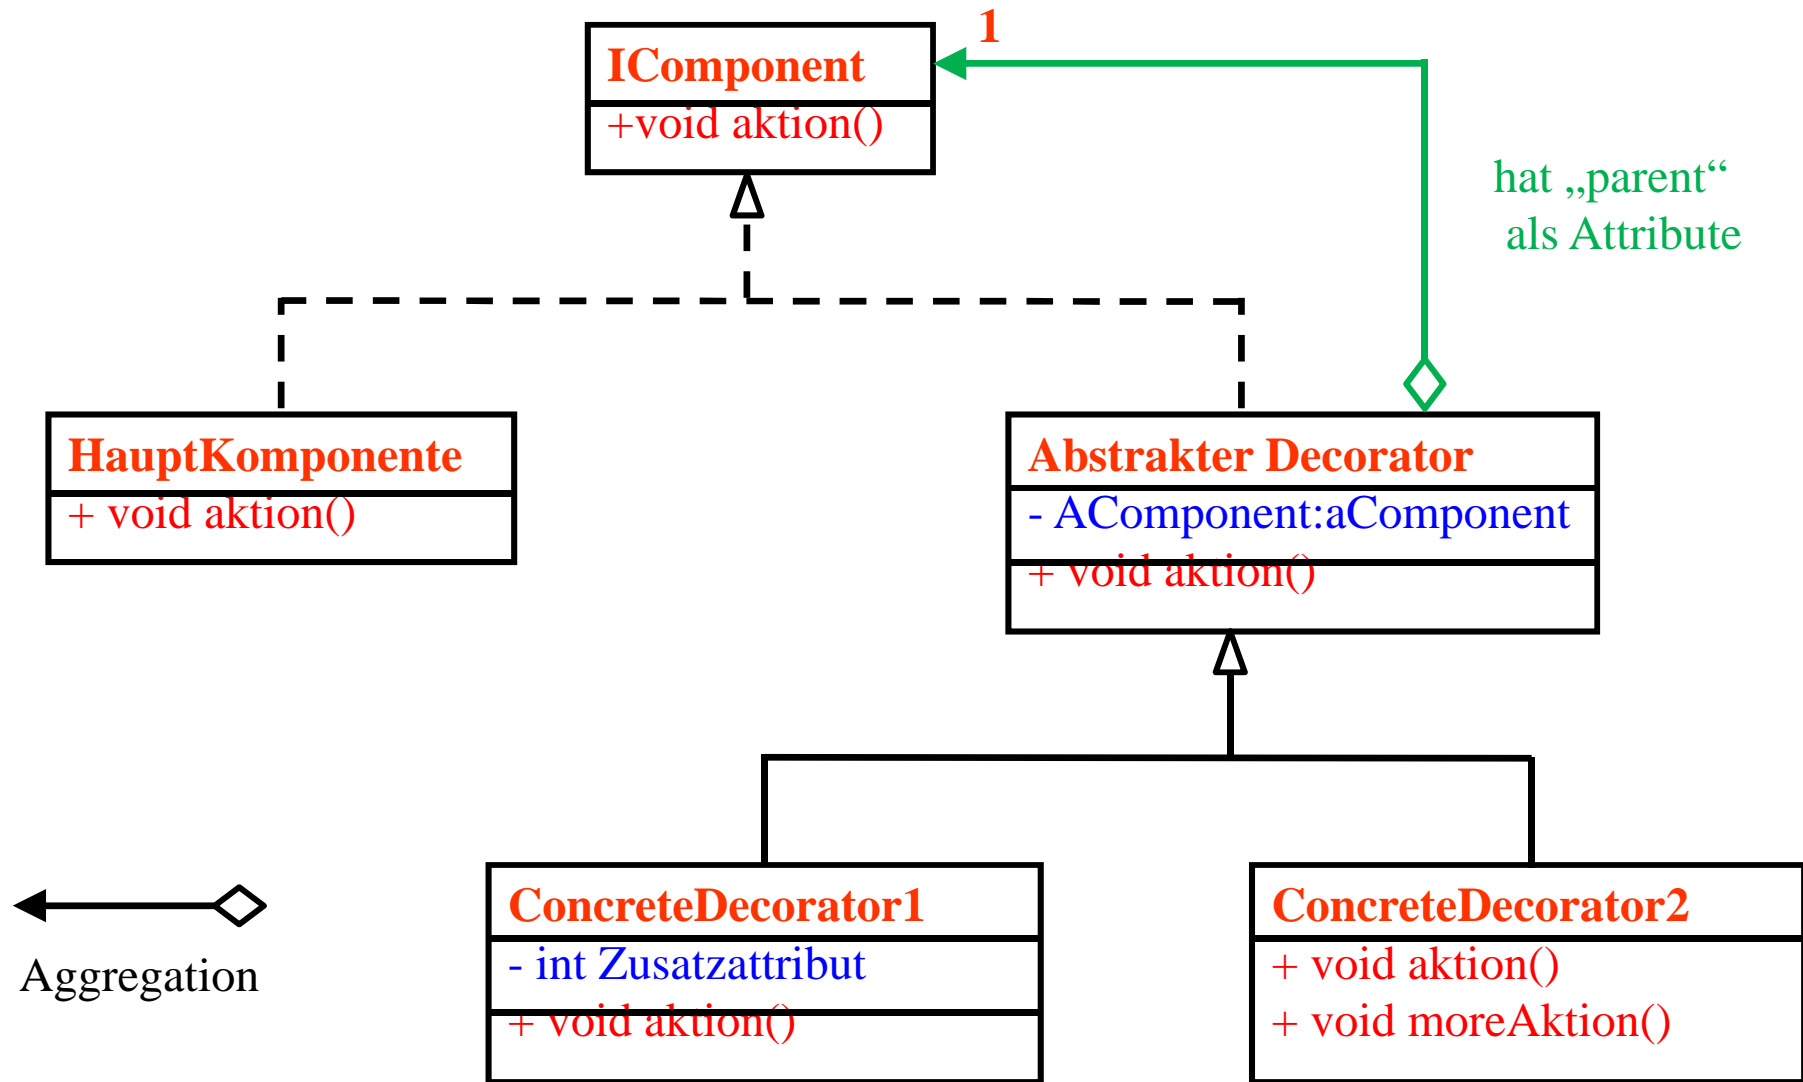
IComponent
+void aktion()

1

hat „parent“ als Attribute

HauptKomponente
+ void aktion()

Abstrakter Decorator
- AComponent:aComponent
+ void aktion()

ConcreteDecorator1
- int Zusatzattribut
+ void aktion()

ConcreteDecorator2
+ void aktion()
+ void moreAktion()

Aggregation